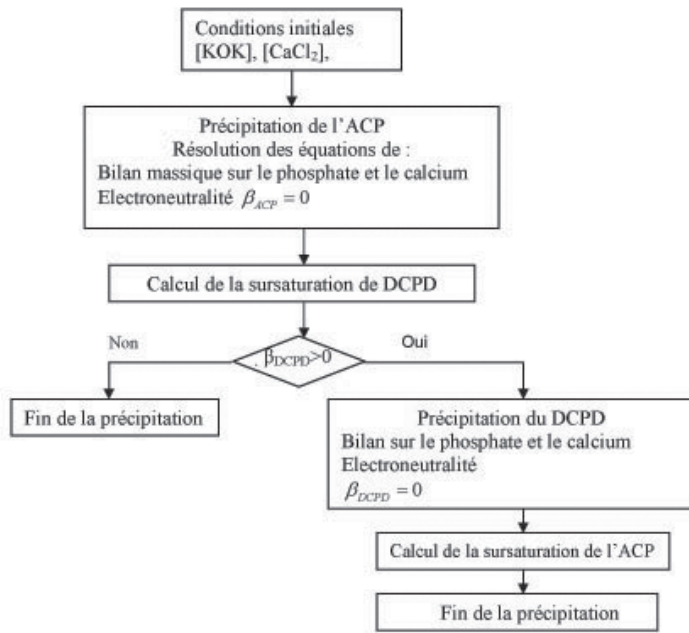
Conditions initiales
[KOK], [$CaCl_2$],

Précipitation de l'ACP
Résolution des équations de :
Bilan massique sur le phosphate et le calcium
Electroneutralité $\beta_{ACP} = 0$

Calcul de la sursaturation de DCPD

Non

$\beta_{DCPD}>0$

Oui

Fin de la précipitation

Précipitation du DCPD
Bilan sur le phosphate et le calcium
Electroneutralité
$\beta_{DCPD} = 0$

Calcul de la sursaturation de l'ACP

Fin de la précipitation